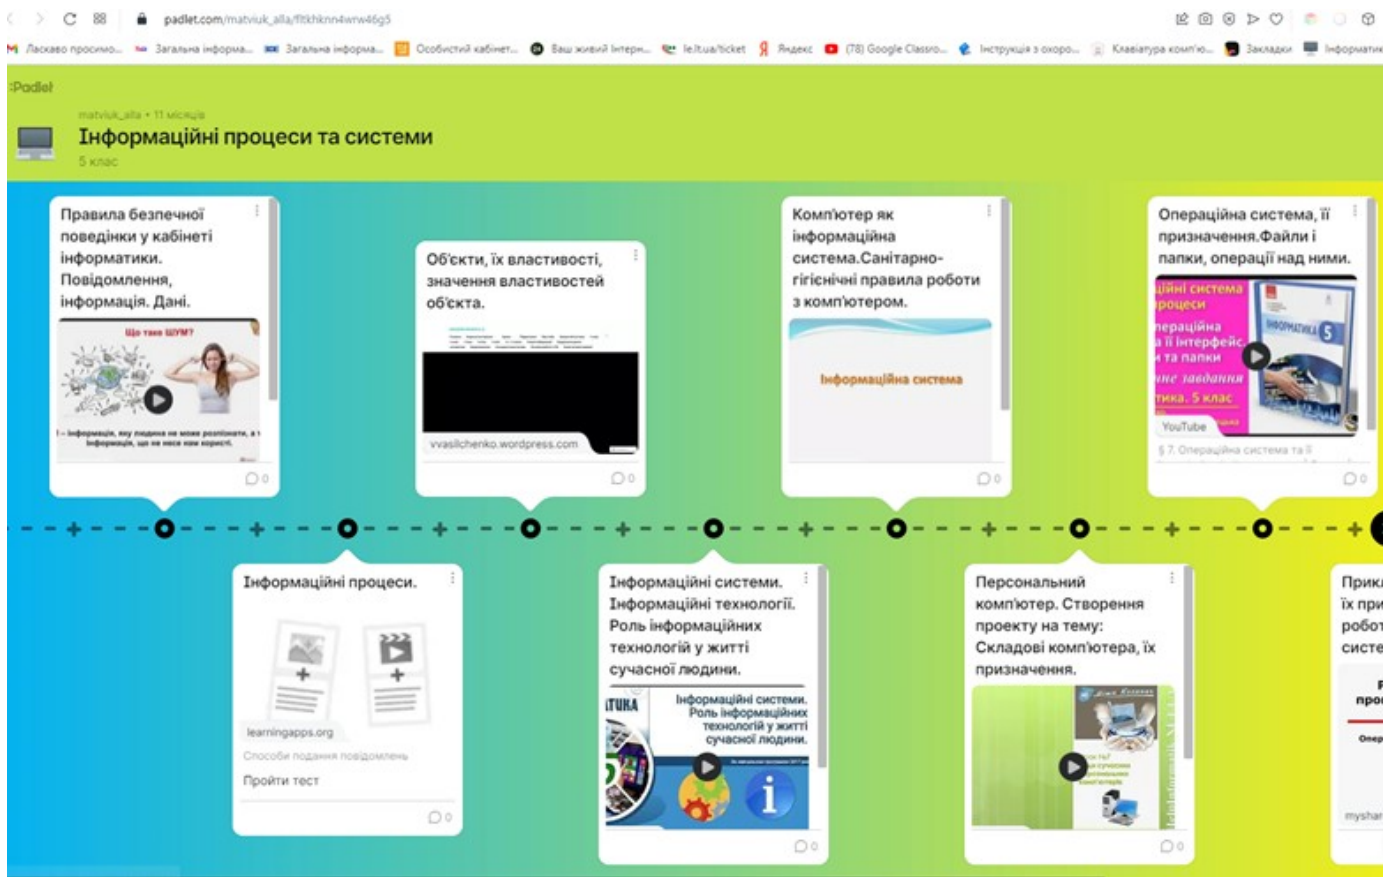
padlet.com/matviuk_alla/fltkhknn4wrw46g5

Ласкаво просимо... Загальна інформа... Загальна інформа... Особистий кабінет... Ваш живий Інтерн... le.ltua/ticket Яндекс (78) Google Classro... Інструкція з охоро... Клавіатура комп'ю... Закладки Інформатик

Padlet

matviuk_alla • 11 місяців

Інформаційні процеси та системи

5 клас

Правила безпечної поведінки у кабінеті інформатики. Повідомлення, інформація. Дані.

Що таке ШУМ?

Інформація, яку людина не може розпізнати, а також інформація, що не несе нам користі.

0

Об'єкти, їх властивості, значення властивостей об'єкта.

vvasilchenko.wordpress.com

0

Комп'ютер як інформаційна система.Санітарно-гігієнічні правила роботи з комп'ютером.

Інформаційна система

0

Операційна система, її призначення.Файли і папки, операції над ними.

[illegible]ційні система процеси
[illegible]ераційна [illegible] її інтерфейс. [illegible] та папки
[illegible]не завдання
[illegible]тика. 5 клас

ІНФОРМАТИКА 5

YouTube

§ 7. Операційна система та її

0

Інформаційні процеси.

learningapps.org

Способи подання повідомлень

Пройти тест

0

Інформаційні системи. Інформаційні технології. Роль інформаційних технологій у житті сучасної людини.

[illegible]ТИКА

Інформаційні системи. Роль інформаційних технологій у житті сучасної людини.

0

Персональний комп'ютер. Створення проекту на тему: Складові комп'ютера, їх призначення.

0

Прик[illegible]
їх при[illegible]
робот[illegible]
систе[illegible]

mysha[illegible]